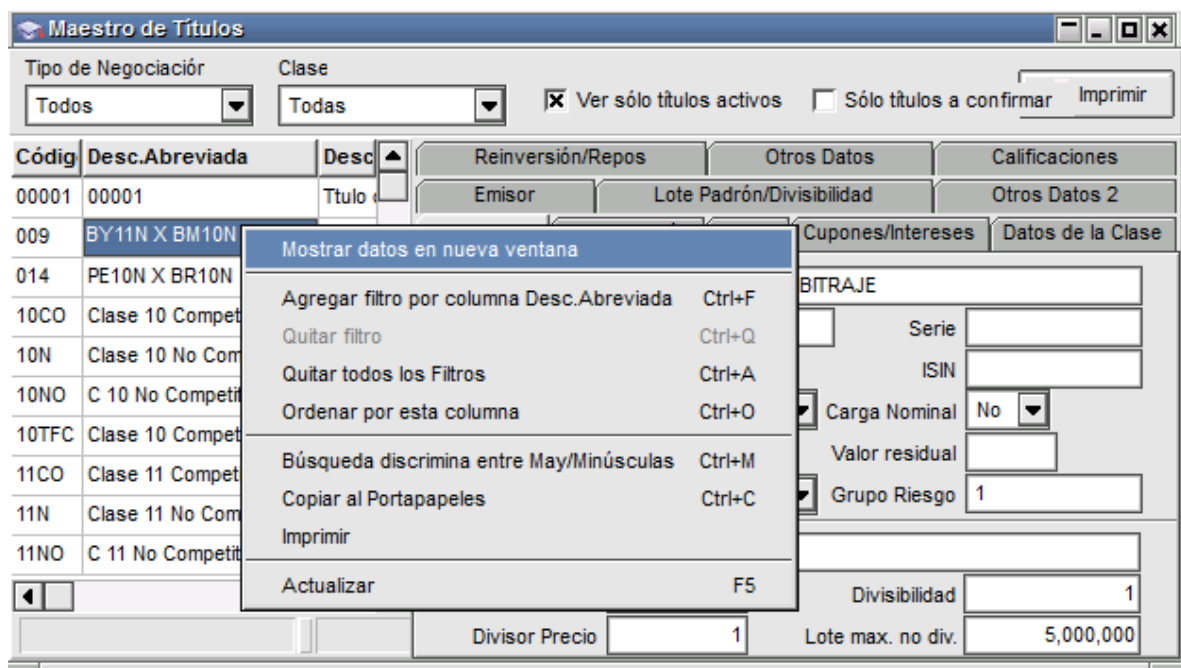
Maestro de Títulos

Tipo de Negociación
Todos
Clase
Todas
Ver sólo títulos activos
Sólo títulos a confirmar
Imprimir

| Códig | Desc.Abreviada | Desc |
|---|---|---|
| 00001 | 00001 | Ttulo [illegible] |
| 009 | BY11N X BM10N | |
| 014 | PE10N X BR10N | |
| 10CO | Clase 10 Compet | |
| 10N | Clase 10 No Com | |
| 10NO | C 10 No Competi | |
| 10TFC | Clase 10 Compet | |
| 11CO | Clase 11 Compet | |
| 11N | Clase 11 No Com | |
| 11NO | C 11 No Competi | |

Reinversión/Repos
Otros Datos
Calificaciones
Emisor
Lote Padrón/Divisibilidad
Otros Datos 2
Cupones/Intereses
Datos de la Clase

Mostrar datos en nueva ventana
Agregar filtro por columna Desc.Abreviada Ctrl+F
Quitar filtro Ctrl+Q
Quitar todos los Filtros Ctrl+A
Ordenar por esta columna Ctrl+O
Búsqueda discrimina entre May/Minúsculas Ctrl+M
Copiar al Portapapeles Ctrl+C
Imprimir
Actualizar F5

BITRAJE
Serie
ISIN
Carga Nominal No
Valor residual
Grupo Riesgo 1
Divisibilidad 1
Divisor Precio 1
Lote max. no div. 5,000,000